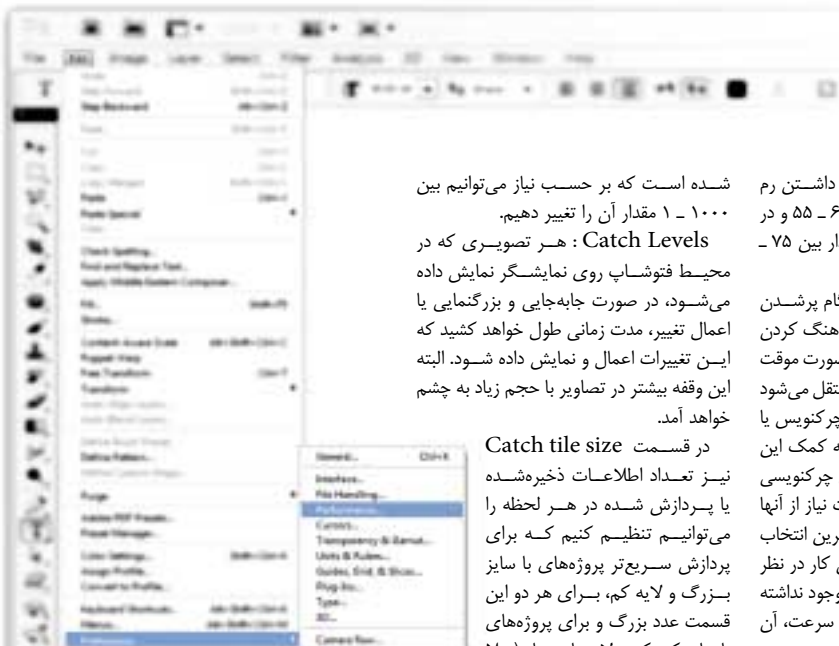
شـده اسـت که بر حسـب نیاز می‌توانیم بین ۱۰۰۰ ـ ۱ مقدار آن را تغییر دهیم.

Catch Levels : هـر تصویـری که در محیــط فتوشـاپ روی نمایشـگر نمایش داده می‌شـود، در صورت جابه‌جایی و بزرگنمایی یا اعمال تغییر، مدت زمانی طول خواهد کشید که ایـن تغییرات اعمال و نمایش داده شـود. البته این وقفه بیشتر در تصاویر با حجم زیاد به چشم خواهد آمد.

در قسـمت Catch tile size نیـز تعـداد اطلاعـات ذخیره‌شـده یا پـردازش شـده در هـر لحظه را می‌توانیـم تنظیـم کنیم کـه برای پردازش سـریع‌تر پروژه‌های با سایز بـزرگ و لایه کم، بـرای هر دو این قسمت عدد بزرگ و برای پروژه‌های

داشـتن رم
۶ ـ ۵۵ و در
ار بین ۷۵ ـ

نام پرشـدن
هنگ کردن
سورت موقت
نتقل می‌شود
چرکنویس یا
ه کمک این
چرکنویسی
ت نیاز از آنها
رین انتخاب
کار در نظر
وجود نداشته
سرعت، آن